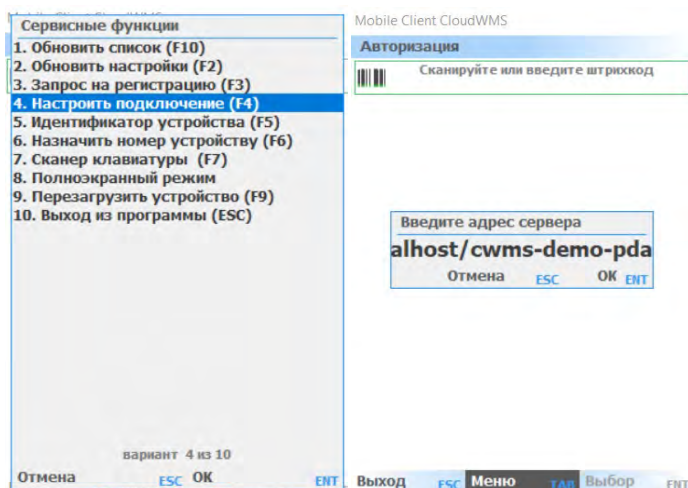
Сервисные функции
1. Обновить список (F10)
2. Обновить настройки (F2)
3. Запрос на регистрацию (F3)
4. Настроить подключение (F4)
5. Идентификатор устройства (F5)
6. Назначить номер устройству (F6)
7. Сканер клавиатуры (F7)
8. Полноэкранный режим
9. Перезагрузить устройство (F9)
10. Выход из программы (ESC)

вариант 4 из 10

Отмена ESC OK ENT

Mobile Client CloudWMS
Авторизация
Сканируйте или введите штрихкод

Введите адрес сервера
alhost/cwms-demo-pda
Отмена ESC OK ENT

Выход ESC Меню TAB Выбор ENT